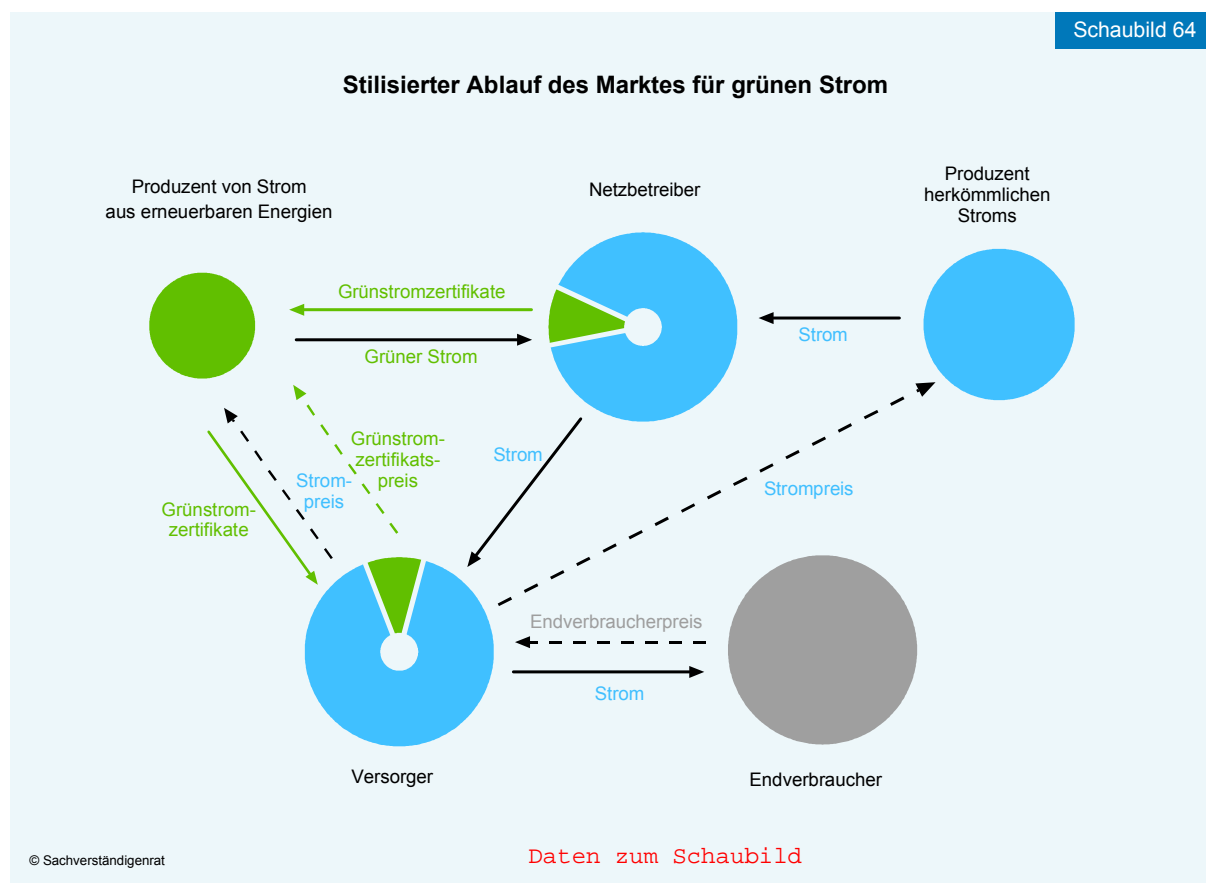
Schaubild 64

Stilisierter Ablauf des Marktes für grünen Strom

Produzent von Strom aus erneuerbaren Energien

Netzbetreiber

Produzent herkömmlichen Stroms

Grünstromzertifikate

Grüner Strom

Strom

Grünstromzertifikatspreis

Strompreis

Strom

Grünstromzertifikate

Strompreis

Endverbraucherpreis

Strom

Versorger

Endverbraucher

© Sachverständigenrat

Daten zum Schaubild